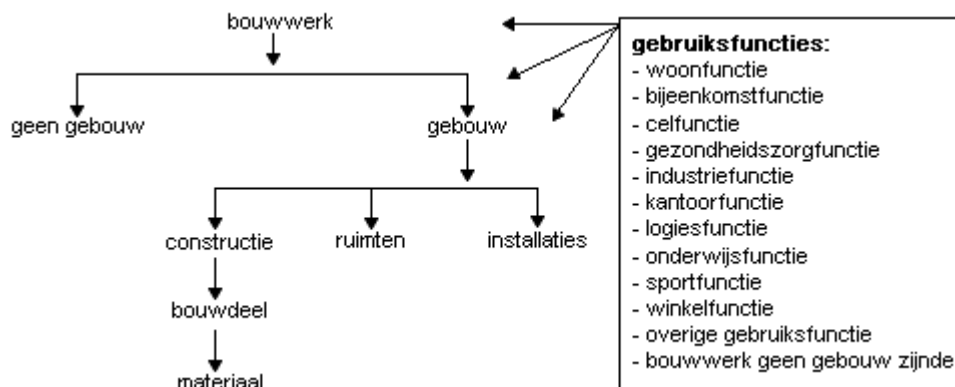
bouwwerk

geen gebouw

gebouw

constructie

ruimten

installaties

bouwdeel

materiaal

**gebruiksfuncties:**
- woonfunctie
- bijeenkomstfunctie
- celfunctie
- gezondheidszorgfunctie
- industriefunctie
- kantoorfunctie
- logiesfunctie
- onderwijsfunctie
- sportfunctie
- winkelfunctie
- overige gebruiksfunctie
- bouwwerk geen gebouw zijnde